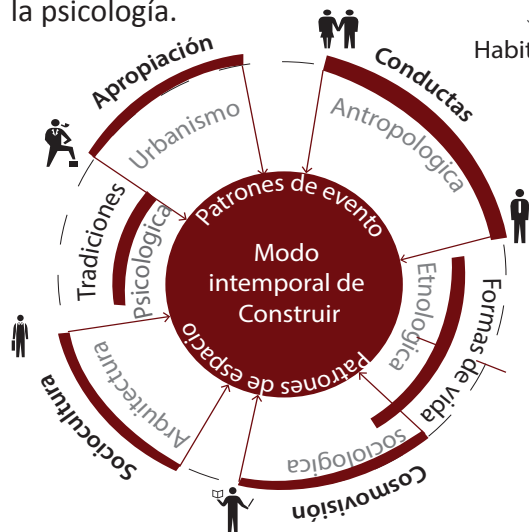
la psicología.

Habit

Apropiación

Conductas

Urbanismo

Antropologica

Tradiciones

Psicologica

Patrones de evento

Modo intemporal de Construir

Patrones de espacio

Etnologica

Formas de vida

Sociocultura

Arquitectura

sociologica

Cosmovisión